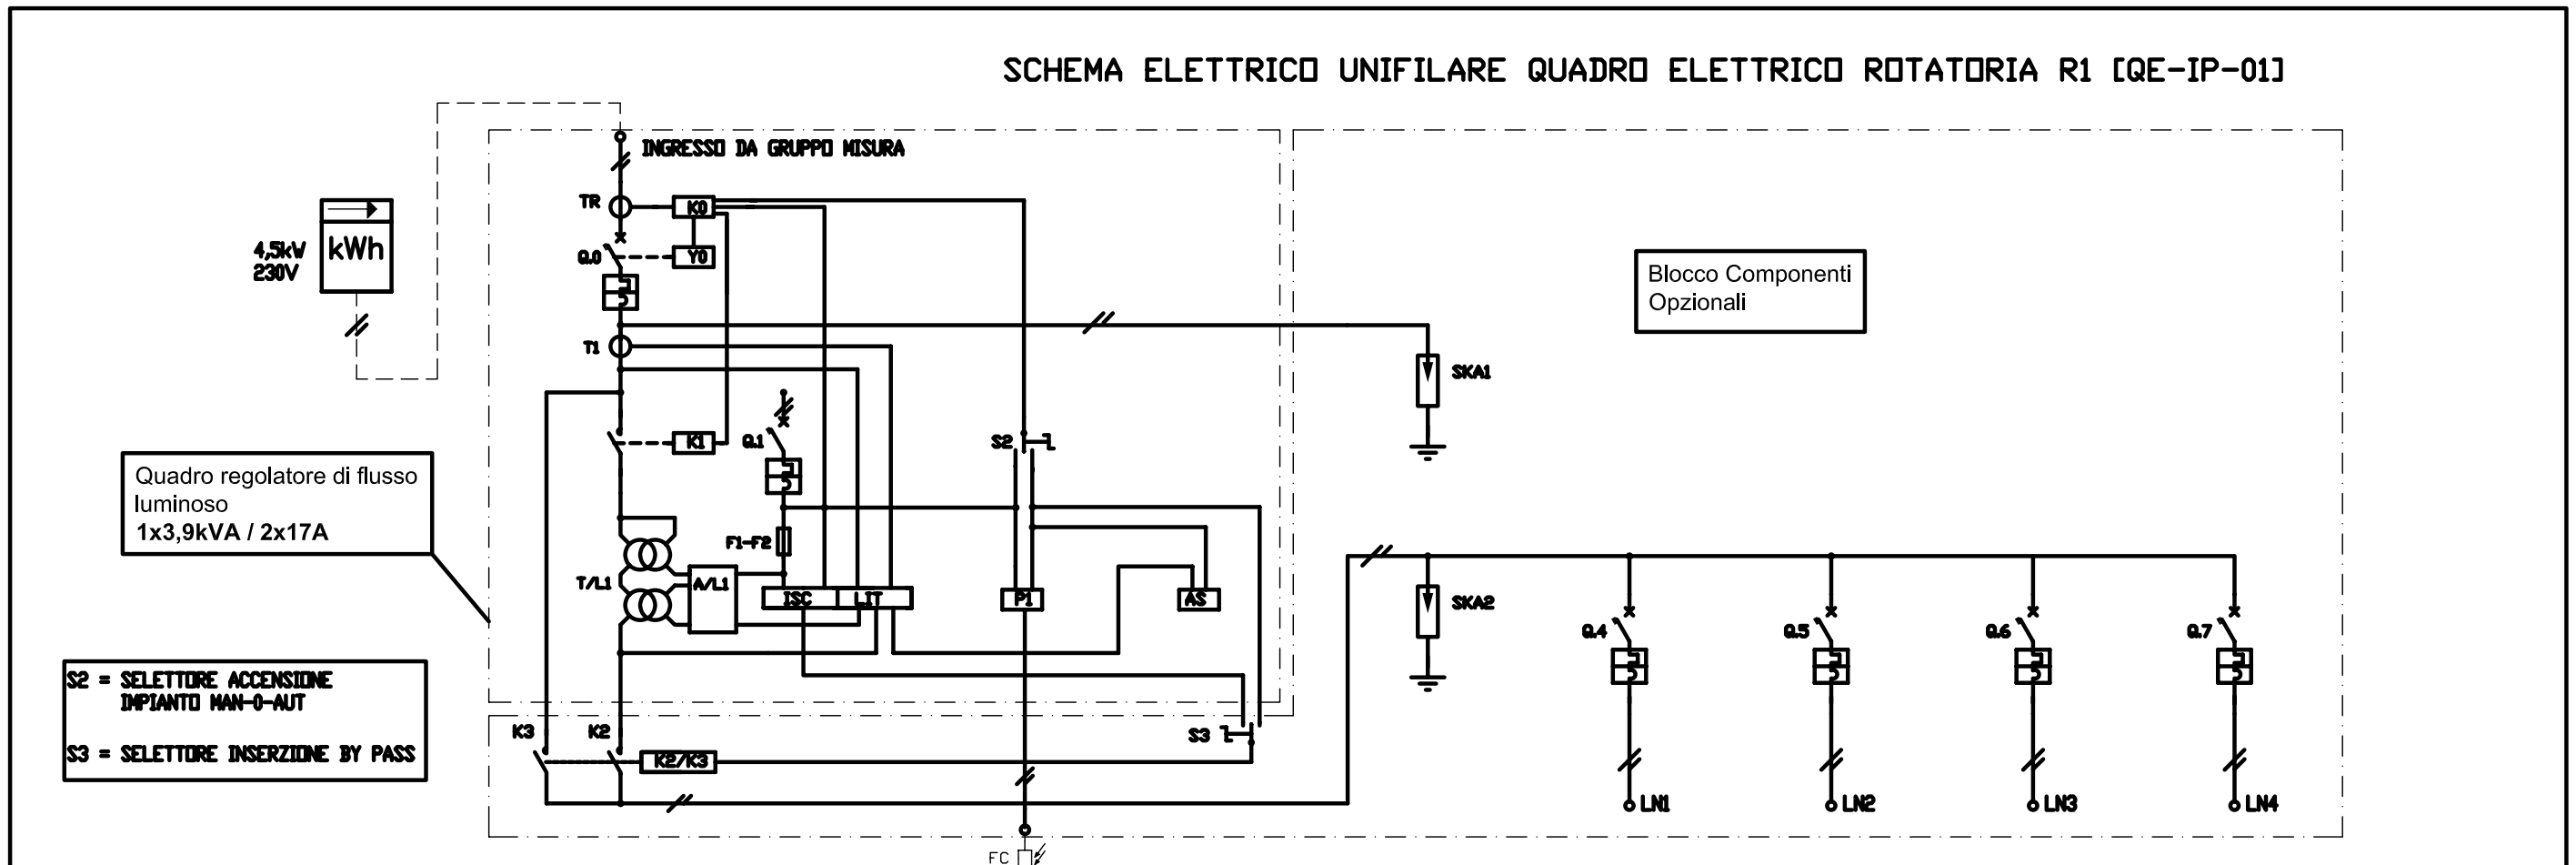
SCHEMA ELETTRICO UNIFILARE QUADRO ELETTRICO ROTATORIA R1 [QE-IP-01]

INGRESSO DA GRUPPO MISURA

kWh

4,5kW
230V

TR
K0
Q.0
Y0
T1
K1
Q.1
S2
SKA1

Blocco Componenti Opzionali

Quadro regolatore di flusso luminoso
1x3,9kVA / 2x17A

F1-F2
T/L1
A/L1
ISC
LIT
P1
AS
SKA2
Q.4
Q.5
Q.6
Q.7

S2 = SELETTORE ACCENSIONE IMPIANTO MAN-O-AUT

S3 = SELETTORE INSERZIONE BY PASS

K3
K2
K2/K3
S3
LN1
LN2
LN3
LN4
FC